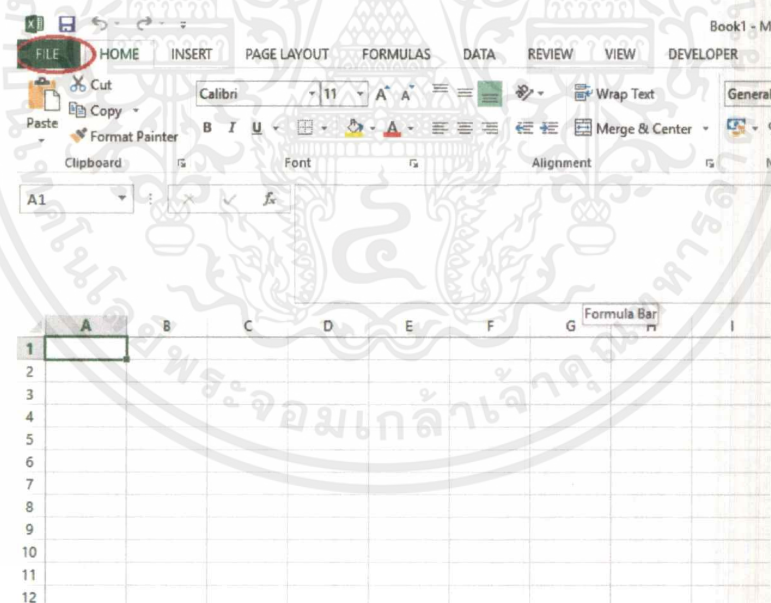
Book1 - M

FILE HOME INSERT PAGE LAYOUT FORMULAS DATA REVIEW VIEW DEVELOPER

Cut
Copy
Paste
Format Painter
Clipboard

Calibri 11 A A
B I U
Font

Wrap Text
Merge & Center
Alignment

General

A1
$f_x$

Formula Bar

| | A | B | C | D | E | F | G | H | I |
|---|---|---|---|---|---|---|---|---|---|
| 1 | | | | | | | | | |
| 2 | | | | | | | | | |
| 3 | | | | | | | | | |
| 4 | | | | | | | | | |
| 5 | | | | | | | | | |
| 6 | | | | | | | | | |
| 7 | | | | | | | | | |
| 8 | | | | | | | | | |
| 9 | | | | | | | | | |
| 10 | | | | | | | | | |
| 11 | | | | | | | | | |
| 12 | | | | | | | | | |

มหาวิทยาลัยเทคโนโลยีพระจอมเกล้าเจ้าคุณทหารลาดกระบัง